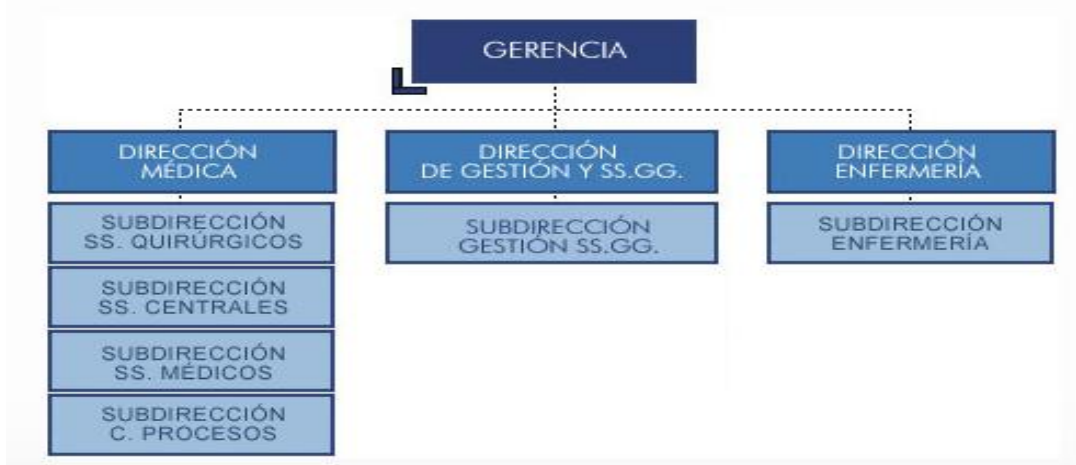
GERENCIA

DIRECCIÓN MÉDICA

SUBDIRECCIÓN SS. QUIRÚRGICOS

SUBDIRECCIÓN SS. CENTRALES

SUBDIRECCIÓN SS. MÉDICOS

SUBDIRECCIÓN C. PROCESOS

DIRECCIÓN DE GESTIÓN Y SS.GG.

SUBDIRECCIÓN GESTIÓN SS.GG.

DIRECCIÓN ENFERMERÍA

SUBDIRECCIÓN ENFERMERÍA